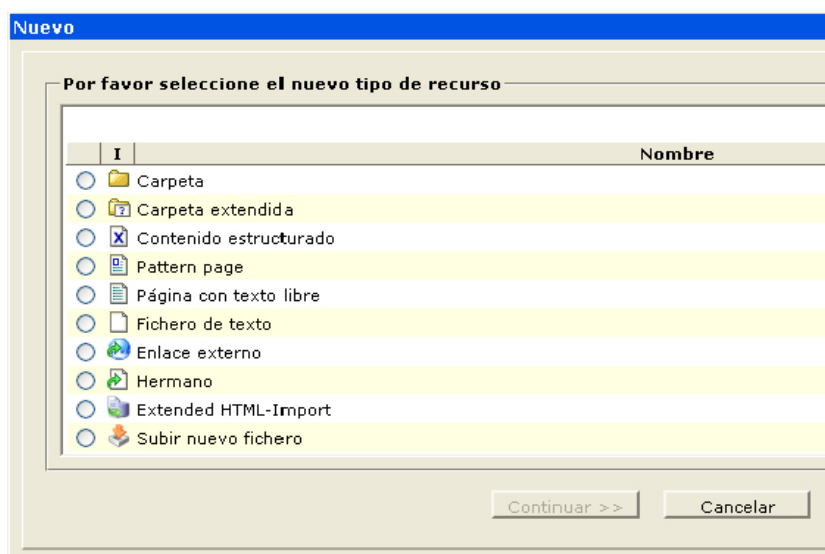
Nuevo

Por favor seleccione el nuevo tipo de recurso

| I | Nombre |
|---|---|
| | Carpeta |
| | Carpeta extendida |
| | Contenido estructurado |
| | Pattern page |
| | Página con texto libre |
| | Fichero de texto |
| | Enlace externo |
| | Hermano |
| | Extended HTML-Import |
| | Subir nuevo fichero |

Continuar >>
Cancelar